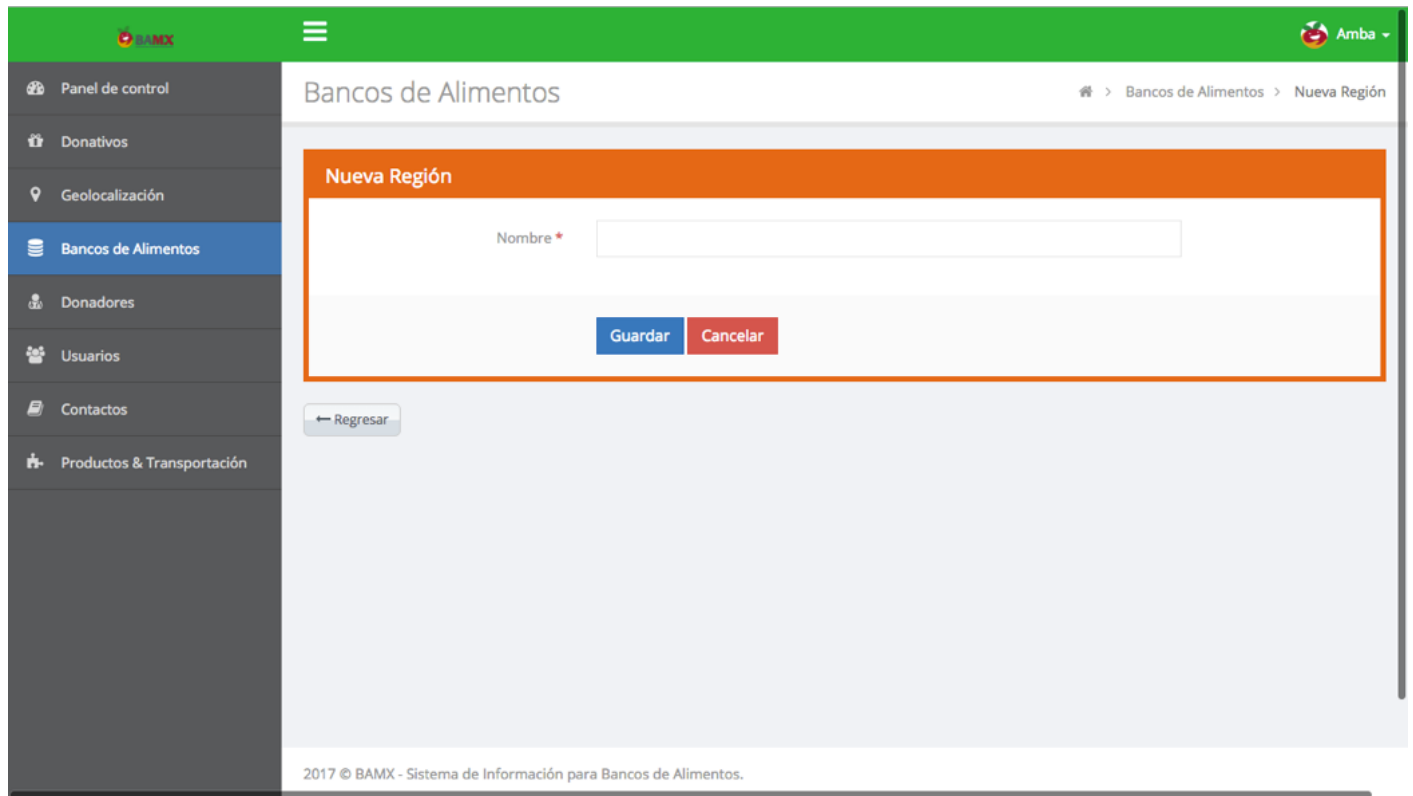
BAMX

Amba

Panel de control

Donativos

Geolocalización

Bancos de Alimentos

Donadores

Usuarios

Contactos

Productos & Transportación

Bancos de Alimentos

> Bancos de Alimentos > Nueva Región

Nueva Región

Nombre *

Guardar Cancelar

← Regresar

2017 © BAMX - Sistema de Información para Bancos de Alimentos.